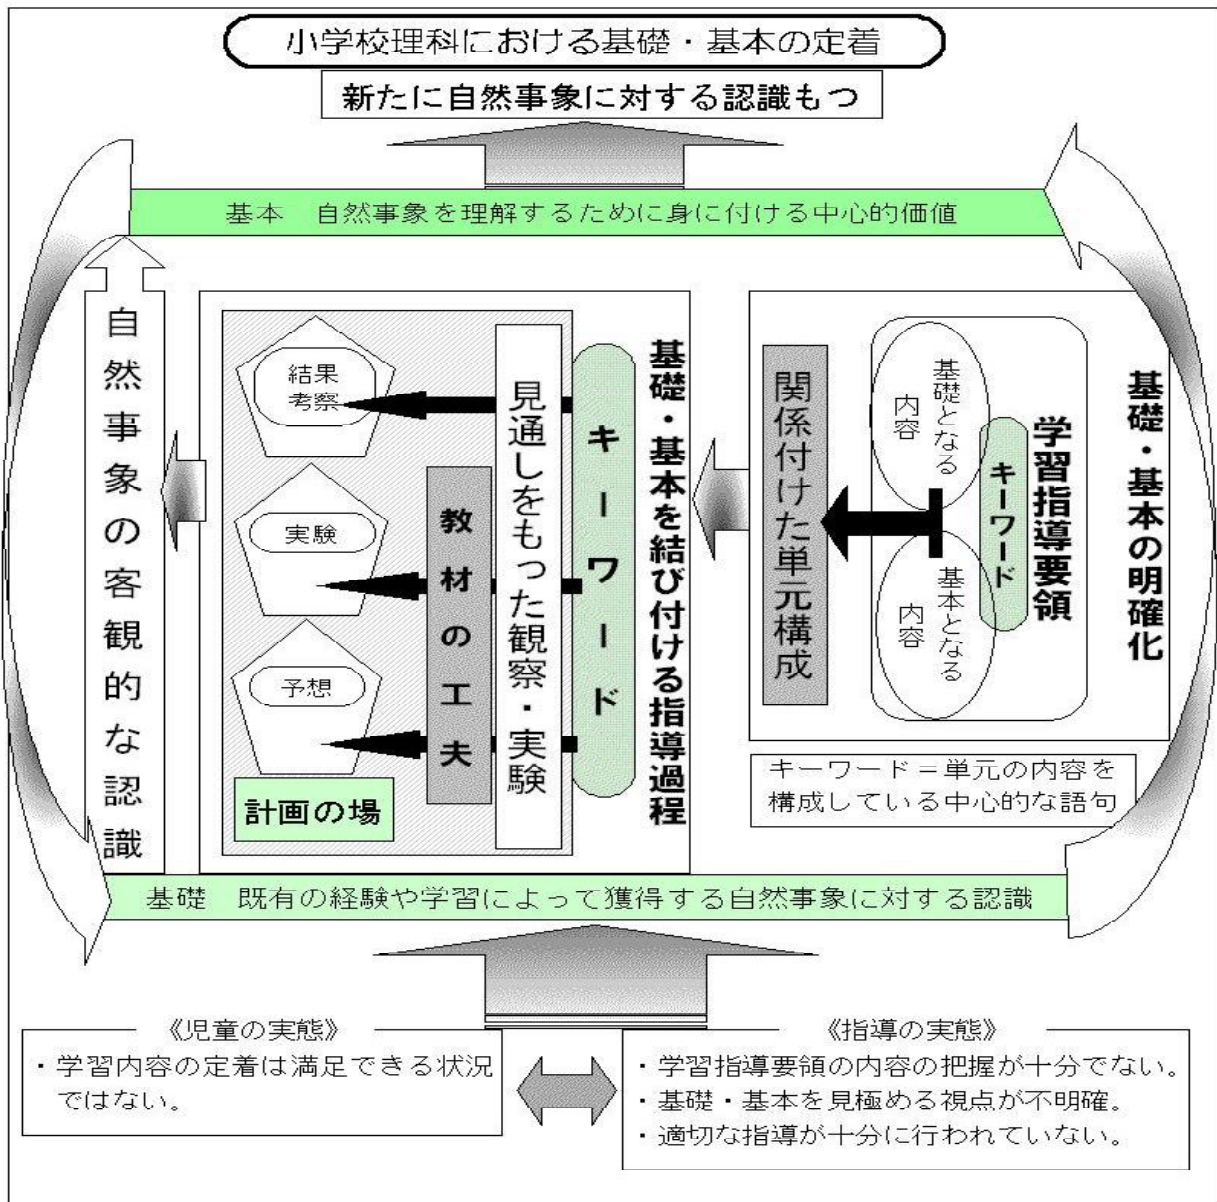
小学校理科における基礎・基本の定着

新たに自然事象に対する認識もつ

基本　自然事象を理解するために身に付ける中心的価値

自然事象の客観的な認識

結果考察

実験

予想

計画の場

教材の工夫

見通しをもった観察・実験

キーワード

基礎・基本を結び付ける指導過程

関係付けた単元構成

基礎となる内容

基本となる内容

キーワード

学習指導要領

基礎・基本の明確化

キーワード＝単元の内容を構成している中心的な語句

基礎　既有の経験や学習によって獲得する自然事象に対する認識

《児童の実態》
・学習内容の定着は満足できる状況ではない。

《指導の実態》
・学習指導要領の内容の把握が十分でない。
・基礎・基本を見極める視点が不明確。
・適切な指導が十分に行われていない。